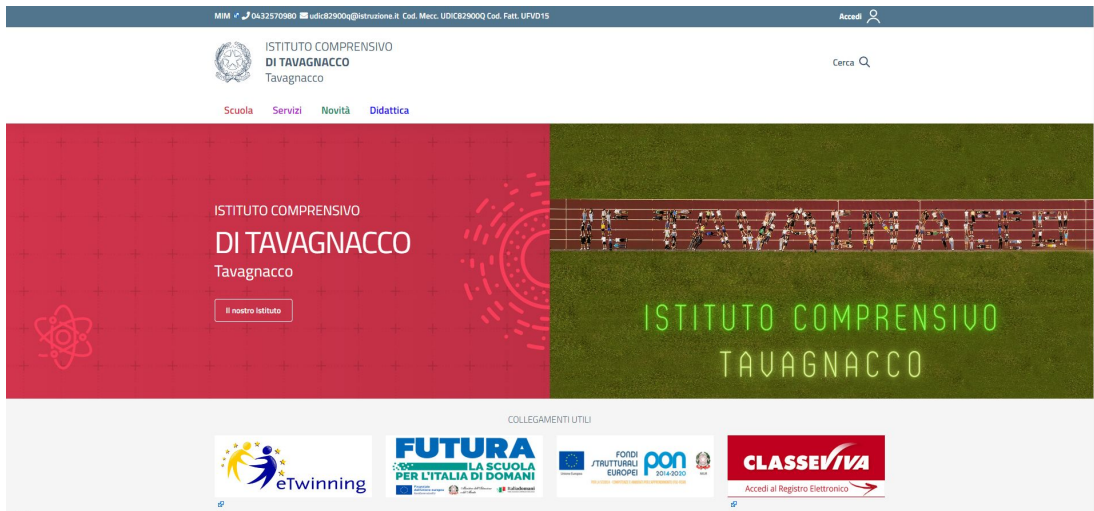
MIM 0432570980 udic82900q@istruzione.it Cod. Mecc. UDIC82900Q Cod. Fatt. UFVD15

Accedi

ISTITUTO COMPRENSIVO
DI TAVAGNACCO
Tavagnacco

Cerca

Scuola Servizi Novità Didattica

ISTITUTO COMPRENSIVO
DI TAVAGNACCO
Tavagnacco

Il nostro istituto

ISTITUTO COMPRENSIVO
TAVAGNACCO

COLLEGAMENTI UTILI

eTwinning

FUTURA
LA SCUOLA
PER L'ITALIA DI DOMANI

FONDI STRUTTURALI EUROPEI
pon 2014-2020

CLASSEVIVA
Accedi al Registro Elettronico